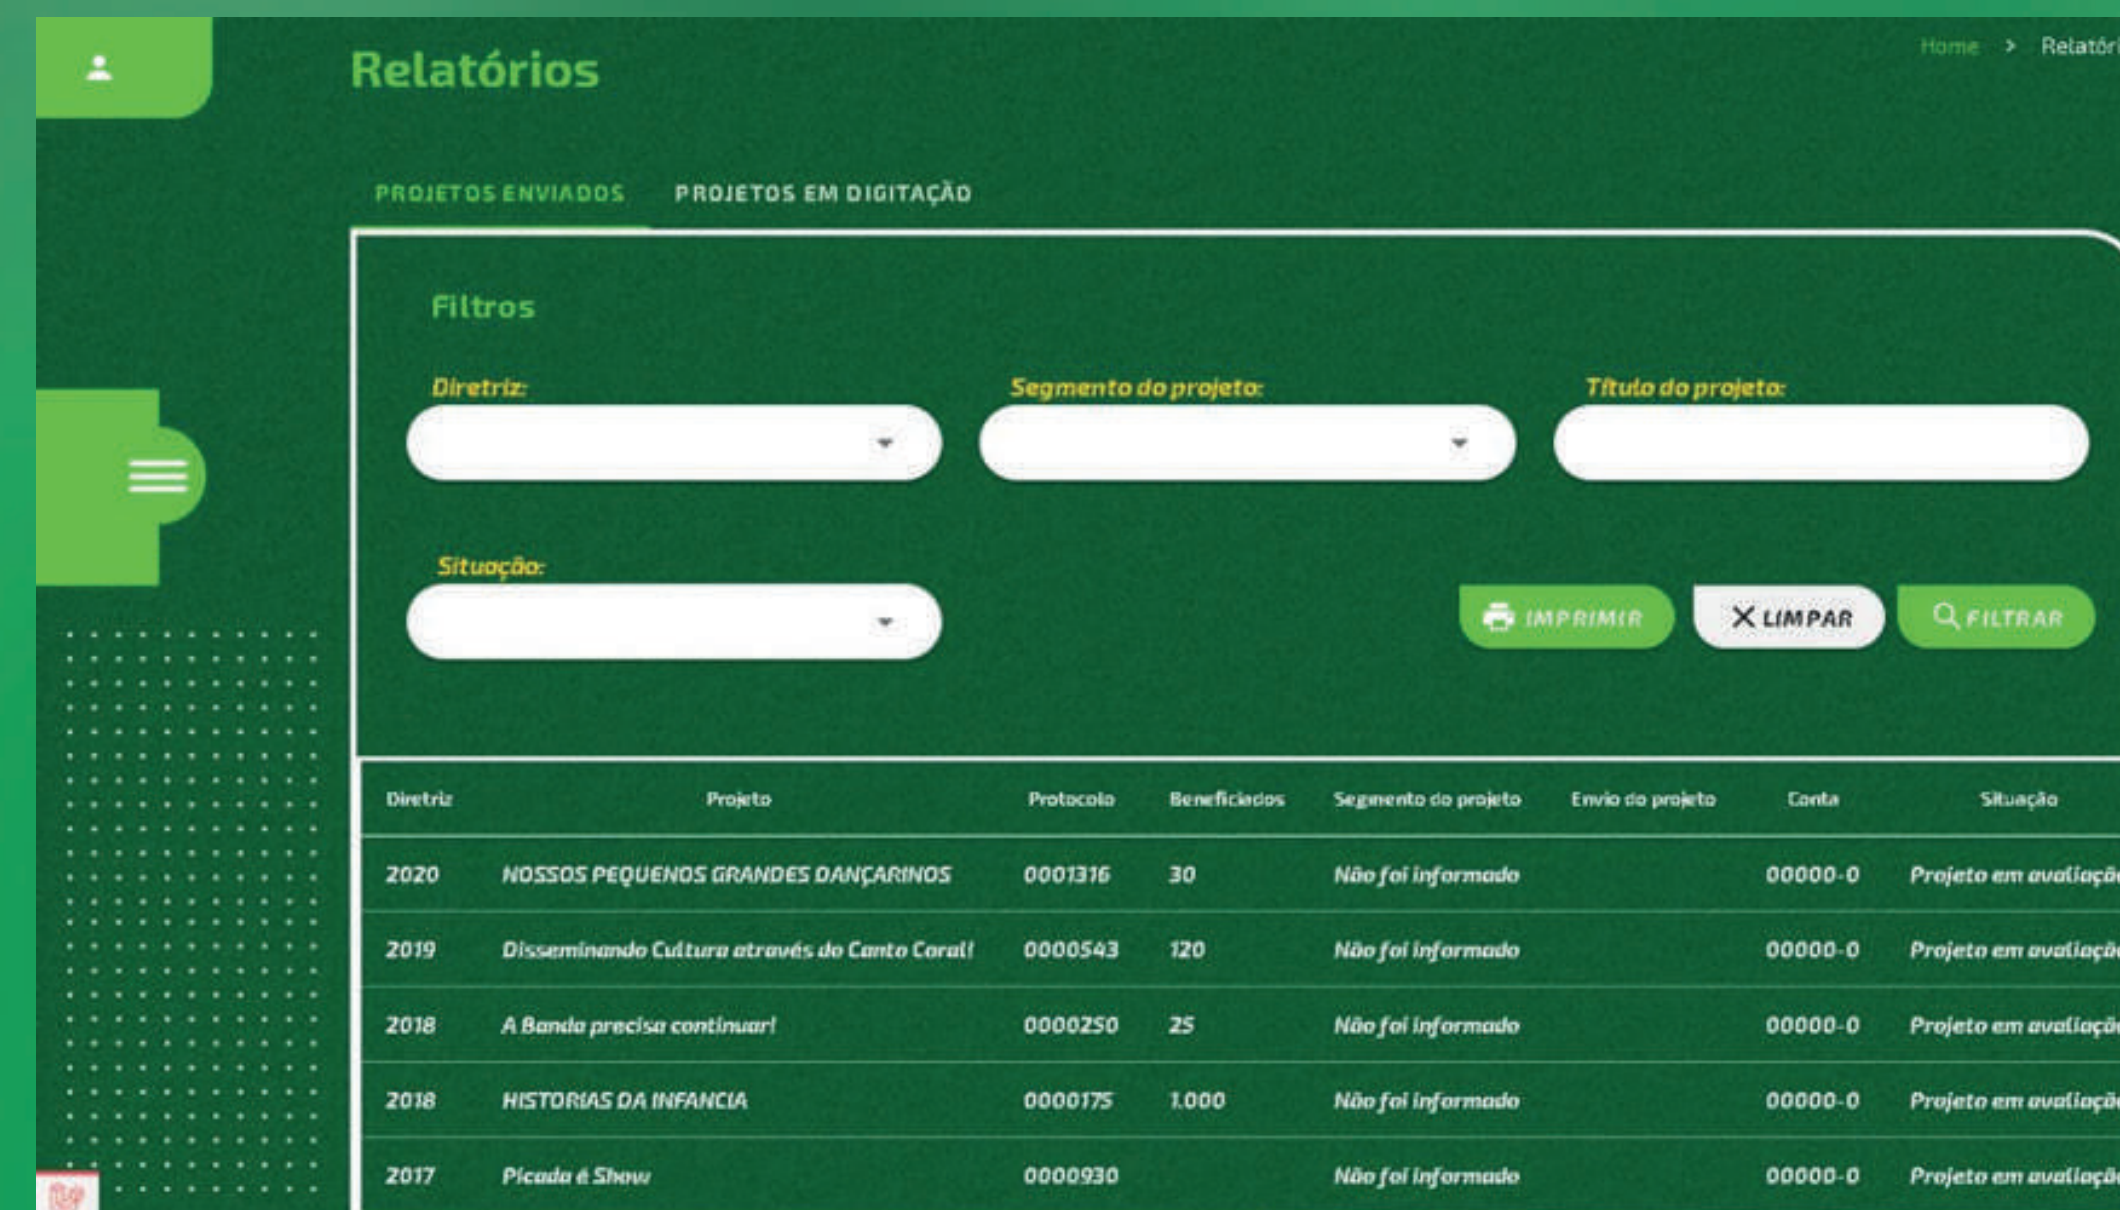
Relatórios

Home > Relatóri

PROJETOS ENVIADOS PROJETOS EM DIGITAÇÃO

Filtros

Diretriz:

Segmento do projeto:

Título do projeto:

Situação:

IMPRIMIR
LIMPAR
FILTRAR

| Diretriz | Projeto | Protocolo | Beneficiados | Segmento do projeto | Envio do projeto | Conta | Situação |
|---|---|---|---|---|---|---|---|
| 2020 | NOSSOS PEQUENOS GRANDES DANÇARINOS | 0001316 | 30 | Não foi informado | | 00000-0 | Projeto em avaliaçã |
| 2019 | Disseminando Cultura através do Canto Coral! | 0000543 | 120 | Não foi informado | | 00000-0 | Projeto em avaliaçã |
| 2018 | A Banda precisa continuar! | 0000250 | 25 | Não foi informado | | 00000-0 | Projeto em avaliaçã |
| 2018 | HISTORIAS DA INFANCIA | 0000175 | 1.000 | Não foi informado | | 00000-0 | Projeto em avaliaçã |
| 2017 | Picada é Show | 0000930 | | Não foi informado | | 00000-0 | Projeto em avaliaçã |